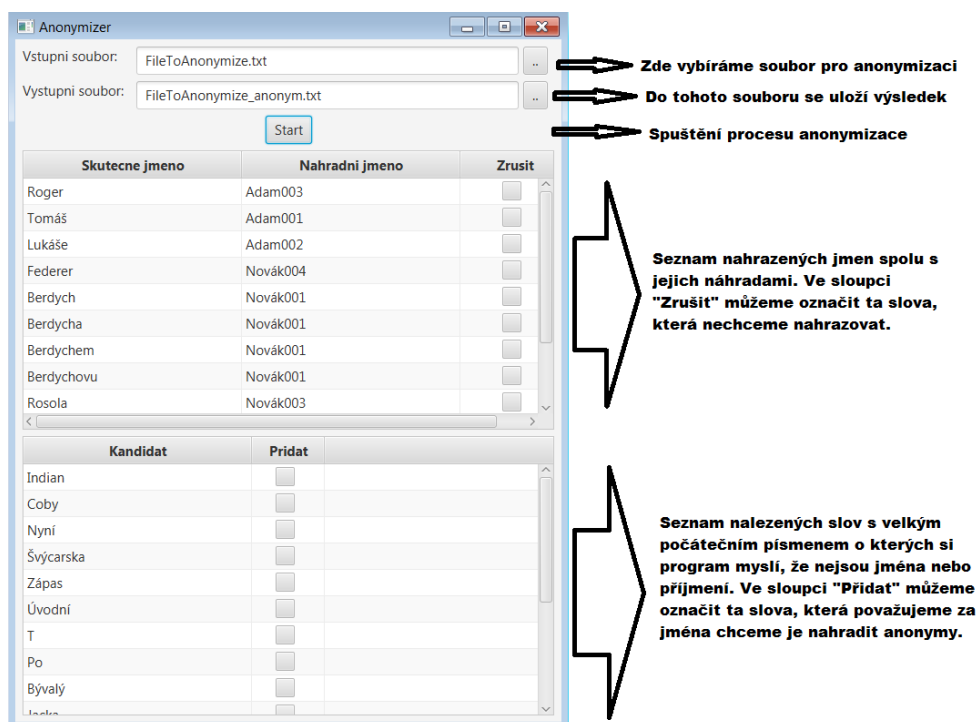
Anonymizer

Vstupni soubor: FileToAnonymize.txt ..

Vystupni soubor: FileToAnonymize_anonym.txt ..

Start

Zde vybíráme soubor pro anonymizaci

Do tohoto souboru se uloží výsledek

Spuštění procesu anonymizace

| Skutecne jmeno | Nahradni jmeno | Zrusit |
|---|---|---|
| Roger | Adam003 | |
| Tomáš | Adam001 | |
| Lukáše | Adam002 | |
| Federer | Novák004 | |
| Berdych | Novák001 | |
| Berdycha | Novák001 | |
| Berdychem | Novák001 | |
| Berdychovu | Novák001 | |
| Rosola | Novák003 | |

Seznam nahrazených jmen spolu s jejich náhradami. Ve sloupci "Zrušit" můžeme označit ta slova, která nechceme nahrazovat.

| Kandidat | Pridat |
|---|---|
| Indian | |
| Coby | |
| Nyní | |
| Švýcarska | |
| Zápas | |
| Úvodní | |
| T | |
| Po | |
| Bývalý | |
| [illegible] | |

Seznam nalezených slov s velkým počátečním písmenem o kterých si program myslí, že nejsou jména nebo příjmení. Ve sloupci "Přidat" můžeme označit ta slova, která považujeme za jména chceme je nahradit anonymy.